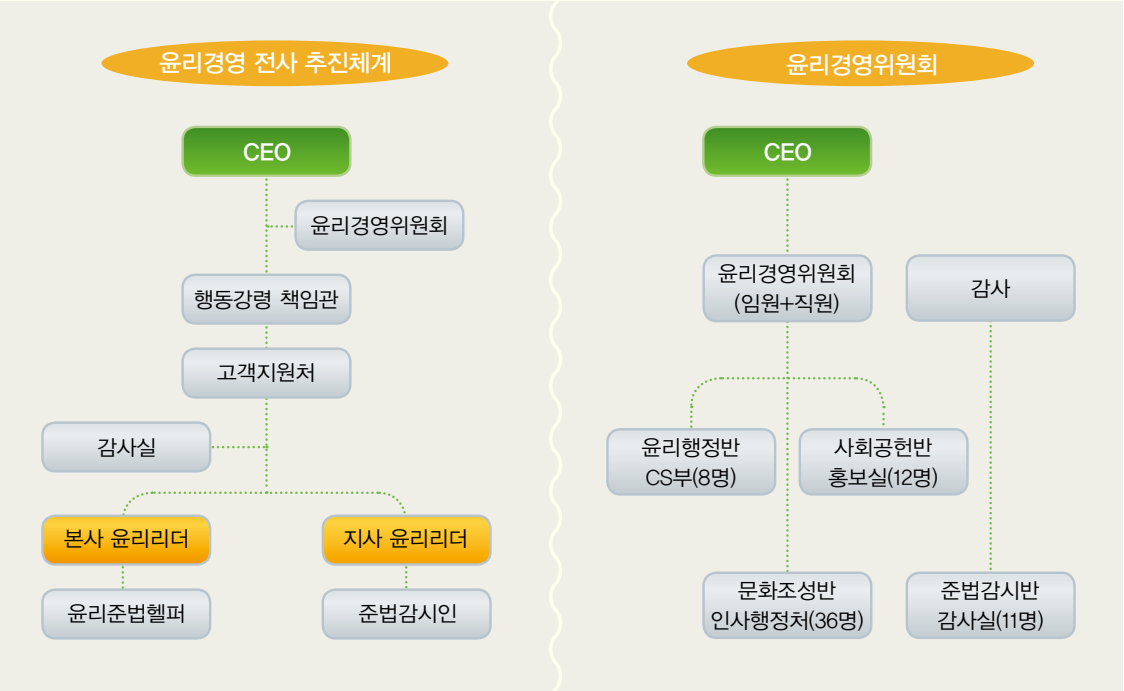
윤리경영 전사 추진체계

CEO

윤리경영위원회

행동강령 책임관

고객지원처

감사실

본사 윤리리더

지사 윤리리더

윤리준법헬퍼

준법감시인

윤리경영위원회

CEO

윤리경영위원회
(임원+직원)

감사

윤리행정반
CS부(8명)

사회공헌반
홍보실(12명)

문화조성반
인사행정처(36명)

준법감시반
감사실(11명)